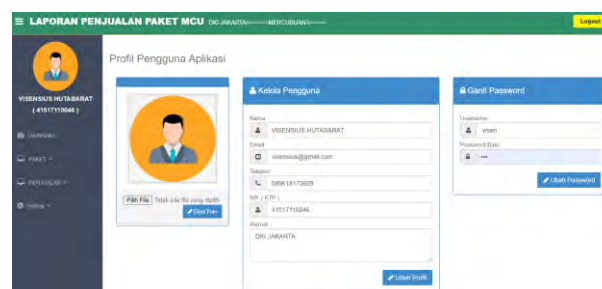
≡ LAPORAN PENJUALAN PAKET MCU DKI JAKARTA MERCUBUANA

Logout

VISENSIUS HUTABARAT
( 41517110046 )

Dashboard

PAKET

PENJUALAN

Setting

Profil Pengguna Aplikasi

Pilih File Tidak ada file yang dipilih

Ganti Foto

Kelola Pengguna

Nama
VISENSIUS HUTABARAT

Email
visensius@gmail.com

Telepon
089618173609

NIP / KTP
41517110046

Alamat
DKI JAKARTA

Ubah Profil

Ganti Password

Username
visen

Password Baru
•••

Ubah Password